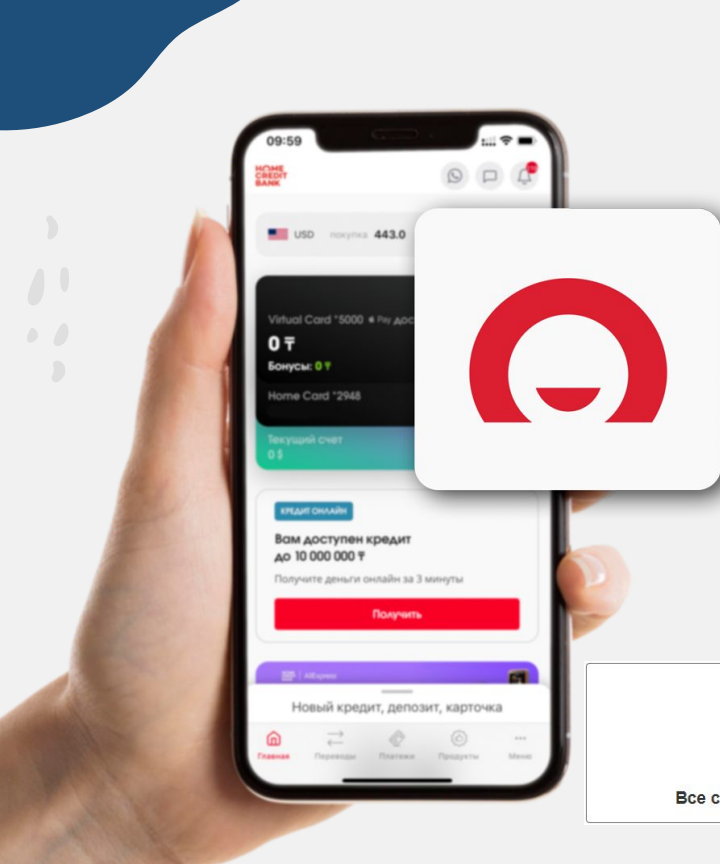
09:59

HOME CREDIT BANK

USD покупка 443.0

Virtual Card *5000 Pay дос

0 ₸

Бонусы: 0 ₸

Home Card *2948

Текущий счет
0 $

КРЕДИТ ОНЛАЙН

Вам доступен кредит до 10 000 000 ₸

Получите деньги онлайн за 3 минуты

Получить

AliExpress

Новый кредит, депозит, карточка

Главная Переводы Платежи Продукты Меню

Все с